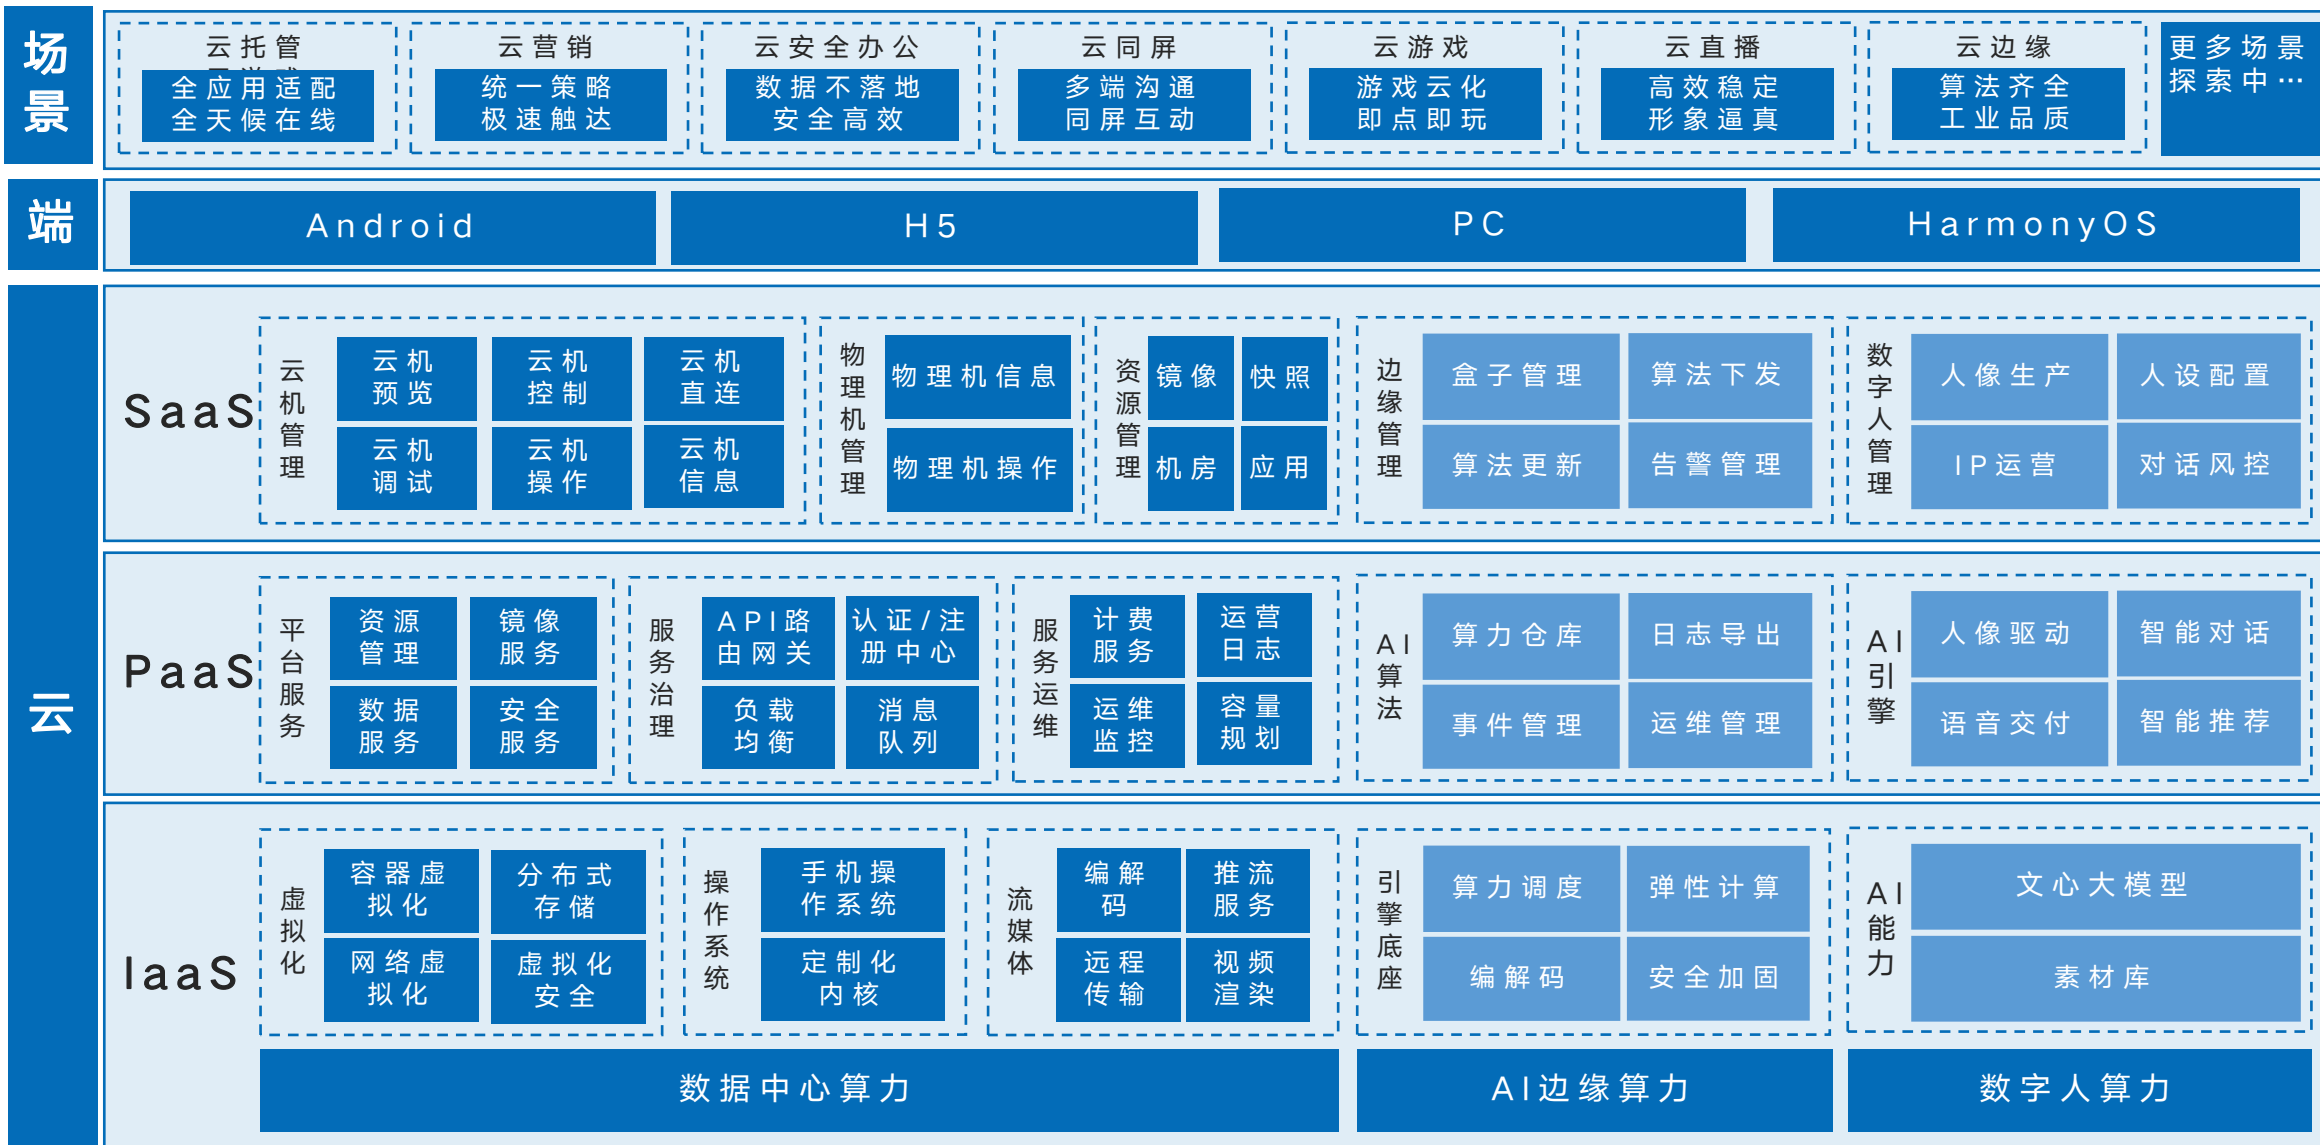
场景

云托管
全应用适配
全天候在线

云营销
统一策略
极速触达

云安全办公
数据不落地
安全高效

云同屏
多端沟通
同屏互动

云游戏
游戏云化
即点即玩

云直播
高效稳定
形象逼真

云边缘
算法齐全
工业品质

更多场景
探索中…

端

Android

H5

PC

HarmonyOS

云

SaaS

云机管理
云机预览
云机控制
云机直连
云机调试
云机操作
云机信息

物理机管理
物理机信息
物理机操作

资源管理
镜像
快照
机房
应用

边缘管理
盒子管理
算法下发
算法更新
告警管理

数字人管理
人像生产
人设配置
IP运营
对话风控

PaaS

平台服务
资源管理
镜像服务
数据服务
安全服务

服务治理
API路由网关
认证/注册中心
负载均衡
消息队列

服务运维
计费服务
运营日志
运维监控
容量规划

AI算法
算力仓库
日志导出
事件管理
运维管理

AI引擎
人像驱动
智能对话
语音交付
智能推荐

IaaS

虚拟化
容器虚拟化
分布式存储
网络虚拟化
虚拟化安全

操作系统
手机操作系统
定制化内核

流媒体
编解码
推流服务
远程传输
视频渲染

引擎底座
算力调度
弹性计算
编解码
安全加固

AI能力
文心大模型
素材库

数据中心算力

AI边缘算力

数字人算力